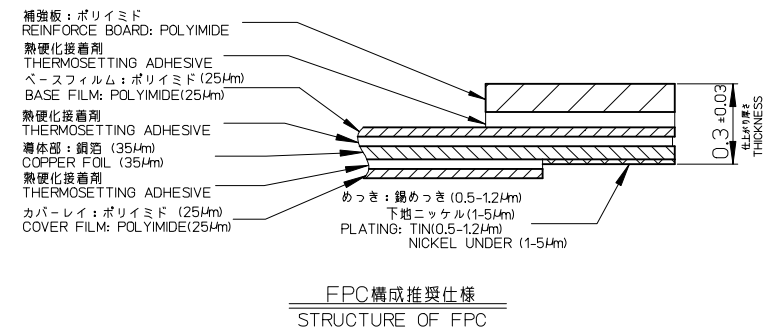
補強板：ポリイミド
REINFORCE BOARD: POLYIMIDE

熱硬化接着剤
THERMOSETTING ADHESIVE

ベースフィルム：ポリイミド(25μm)
BASE FILM: POLYIMIDE(25μm)

熱硬化接着剤
THERMOSETTING ADHESIVE

導体部：銅箔 (35μm)
COPPER FOIL (35μm)

熱硬化接着剤
THERMOSETTING ADHESIVE

カバーレイ：ポリイミド (25μm)
COVER FILM: POLYIMIDE(25μm)

めっき：錫めっき (0.5-1.2μm)
下地ニッケル(1-5μm)
PLATING: TIN(0.5-1.2μm)
NICKEL UNDER (1-5μm)

$0.3 \pm 0.03$
仕上がり厚さ
THICKNESS

FPC構成推奨仕様
STRUCTURE OF FPC